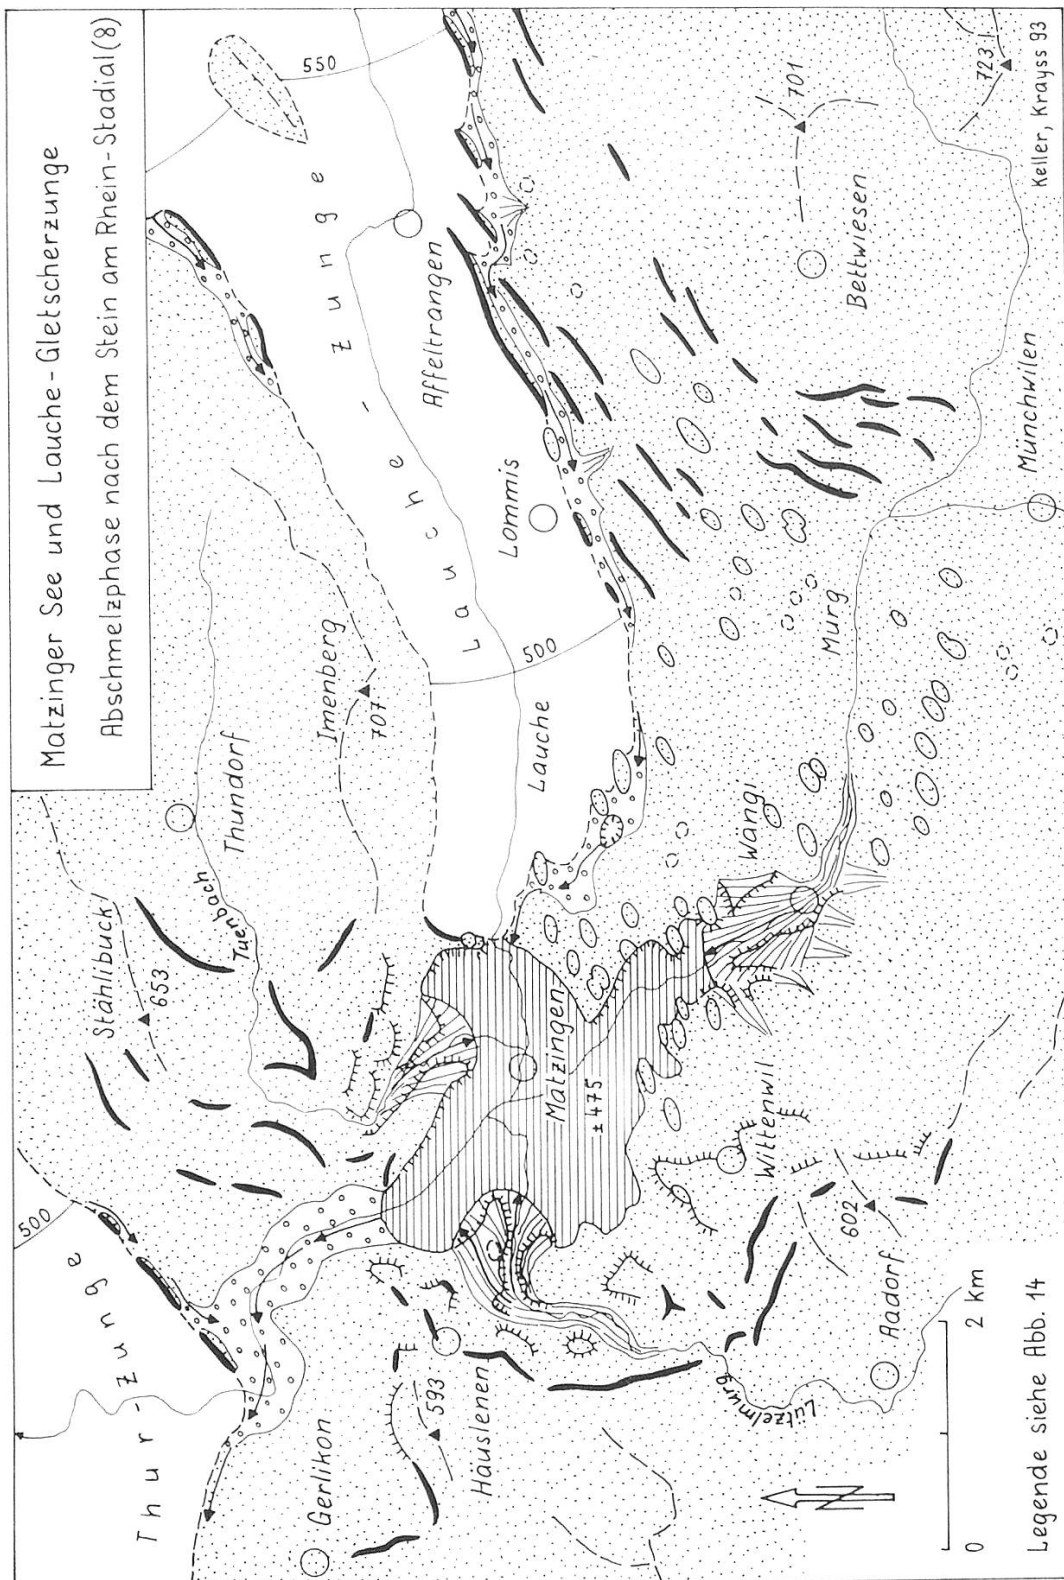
Matzinger See und Lauche - Gletscherzunge
Abschmelzphase nach dem Stein am Rhein - Stadial (8)

550
500
500
Thur - Zunge
Lauche - Zunge
Stählibuck
653
Tuenbach
Thundorf
Imenberg
707
Affeltrangen
Lommis
Lauche
Matzingen
± 475
Wängi
Murg
Bettwiesen
701
723
Münchwilen
Wittenwil
602
Aadorf
Lützelmurg
Häuslenen
593
Gerlikon
N
0
2 km
Legende siehe Abb. 14
Keller, Krayss 93